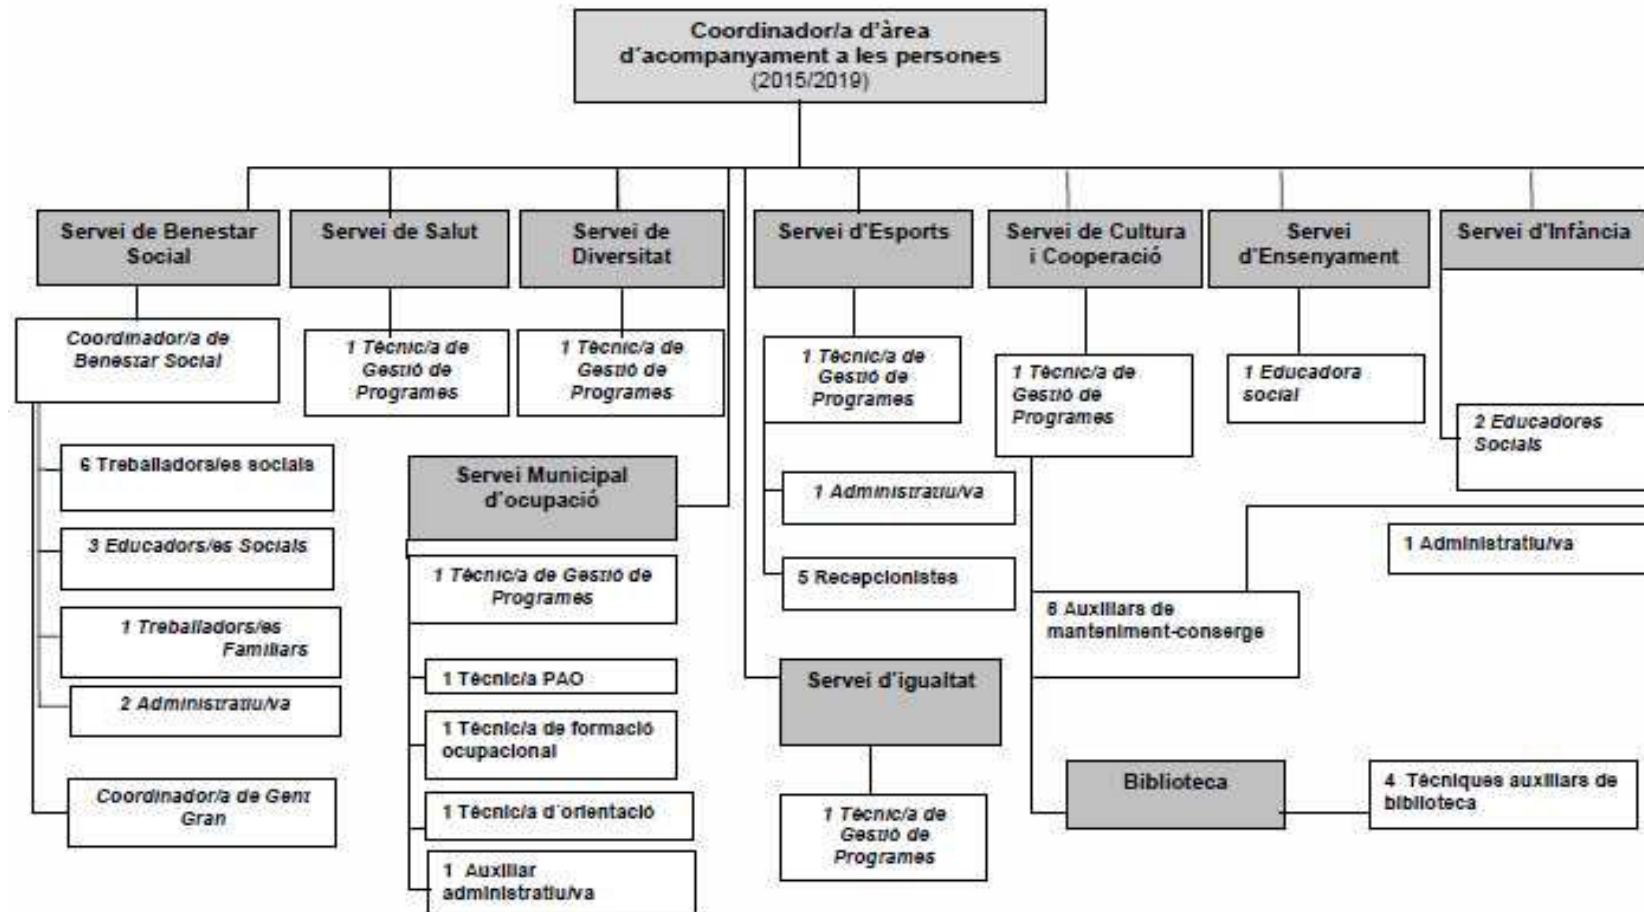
Coordinador/a d'àrea d'acompanyament a les persones
(2015/2019)

Servei de Benestar Social

Coordinador/a de Benestar Social

6 Treballadors/es socials

3 Educadors/es Socials

1 Treballadors/es Familiars

2 Administratiu/va

Coordinador/a de Gent Gran

Servei de Salut

1 Tècnic/a de Gestió de Programes

Servei de Diversitat

1 Tècnic/a de Gestió de Programes

Servei Municipal d'ocupació

1 Tècnic/a de Gestió de Programes

1 Tècnic/a PAO

1 Tècnic/a de formació ocupacional

1 Tècnic/a d´orientació

1 Auxiliar administratiu/va

Servei d'Esports

1 Tècnic/a de Gestió de Programes

1 Administratiu/va

5 Recepcionistes

Servei d'igualtat

1 Tècnic/a de Gestió de Programes

Servei de Cultura i Cooperació

1 Tècnic/a de Gestió de Programes

8 Auxiliars de manteniment-conserge

Biblioteca

4 Tècniques auxiliars de biblioteca

Servei d'Ensenyament

1 Educadora social

Servei d'Infància

2 Educadores Socials

1 Administratiu/va